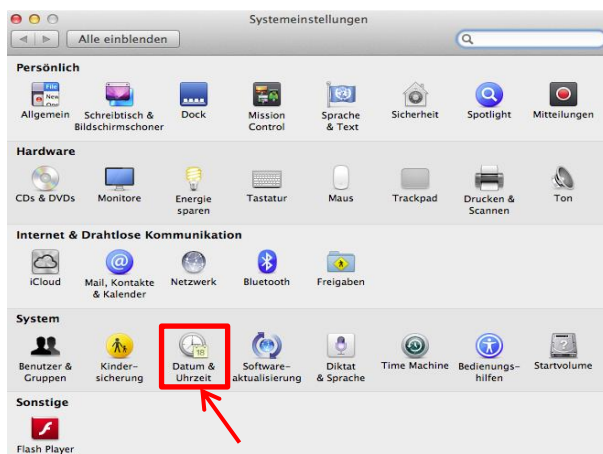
Systemeinstellungen

Alle einblenden

Persönlich

Allgemein
Schreibtisch & Bildschirmschoner
Dock
Mission Control
Sprache & Text
Sicherheit
Spotlight
Mitteilungen

Hardware

CDs & DVDs
Monitore
Energie sparen
Tastatur
Maus
Trackpad
Drucken & Scannen
Ton

Internet & Drahtlose Kommunikation

iCloud
Mail, Kontakte & Kalender
Netzwerk
Bluetooth
Freigaben

System

Benutzer & Gruppen
Kindersicherung
Datum & Uhrzeit
Softwareaktualisierung
Diktat & Sprache
Time Machine
Bedienungshilfen
Startvolume

Sonstige

Flash Player